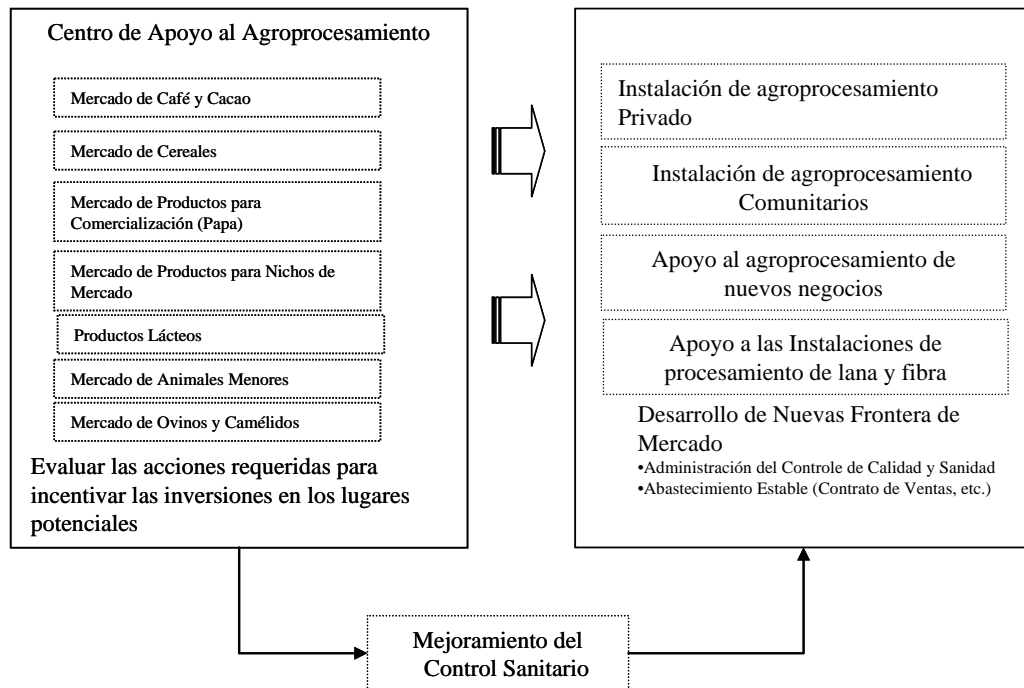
Centro de Apoyo al Agroprocesamiento

Mercado de Café y Cacao

Mercado de Cereales

Mercado de Productos para Comercialización (Papa)

Mercado de Productos para Nichos de Mercado

Productos Lácteos

Mercado de Animales Menores

Mercado de Ovinos y Camélidos

Evaluar las acciones requeridas para incentivar las inversiones en los lugares potenciales

Instalación de agroprocesamiento Privado

Instalación de agroprocesamiento Comunitarios

Apoyo al agroprocesamiento de nuevos negocios

Apoyo a las Instalaciones de procesamiento de lana y fibra

Desarrollo de Nuevas Frontera de Mercado
•Administración del Controle de Calidad y Sanidad
•Abastecimiento Estable (Contrato de Ventas, etc.)

Mejoramiento del Control Sanitario